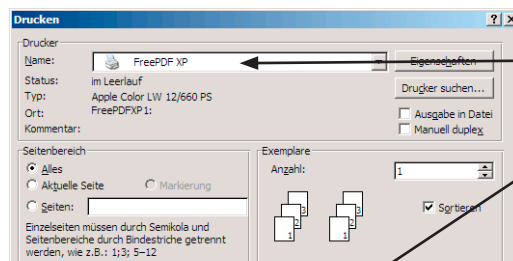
Drucken

? X

Drucker

Name: FreePDF XP

Eigenschaften

Status: im Leerlauf

Typ: Apple Color LW 12/660 PS

Drucker suchen...

Ort: FreePDFXP1:

Ausgabe in Datei

Kommentar:

Manuell duplex

Seitenbereich

Alles

Aktuelle Seite

Markierung

Seiten:

Einzelseiten müssen durch Semikola und Seitenbereiche durch Bindestriche getrennt werden, wie z.B.: 1;3; 5–12

Exemplare

Anzahl: 1

Sortieren